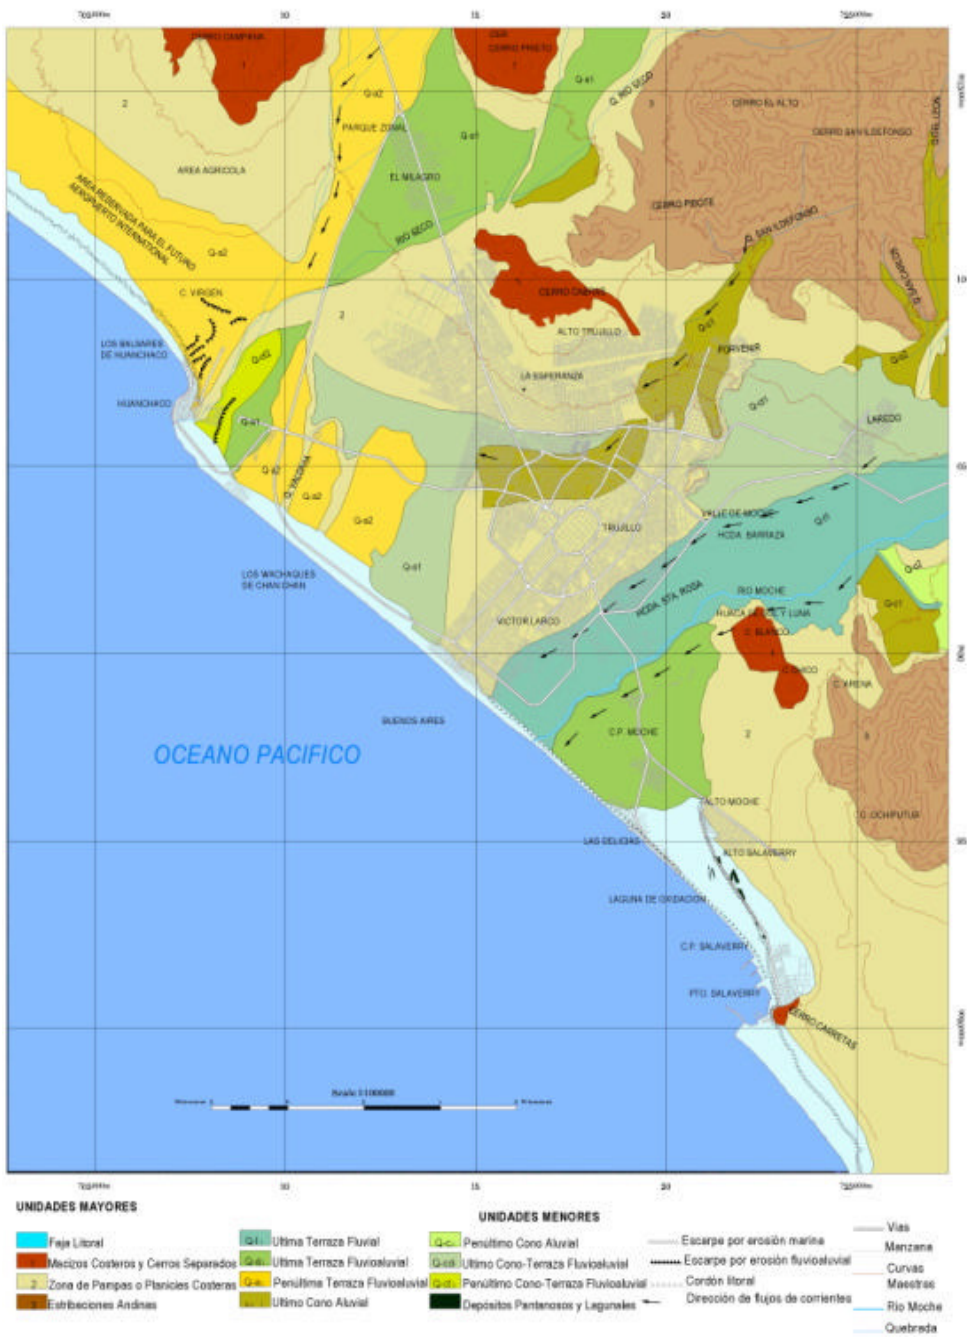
10 15 20

CERRO CAMPANA
1
CERRO PRIETO
1
2
Q-a2
PARQUE ZONAL
Q-t1
Q-a1
Q. RIO SECO
3
CERRO EL ALTO
CERRO SAN ILDEFONSO
AREA AGRICOLA
EL MILAGRO
AREA RESERVADA PARA EL FUTURO AEROPUERTO INTERNACIONAL
Q-a2
RIO SECO
CERRO PESOTE
Q. SAN ILDEFONSO
C. VIRGEN
2
CERRO CABRAS
ALTO TRUJILLO
LOS BALAREES DE HUANCHACO
Q-t2
PORVENIR
LA ESPERANZA
HUANCHACO
Q-t1
Q-a1
LAREDO
Q-a2
Q. YACUPA
Q-a2
Q-a2
TRUJILLO
VALLE DE MOCHE
HCDA. BARRAZA
Q-t1
Q-t1
LOS WICHAQUES DE CHAN CHAN
RIO MOCHE
HCDA. STA. ROSA
HUACA DEL SOL Y LUNA
VICTOR LARCO
C. BLANCO
C. ARENA
BUENOS AIRES
C.P. MOCHE
2
OCEANO PACIFICO
ALTO MOCHE
C. OCHIPUTUR
LAS DELICIAS
ALTO SALAVERRY
LAGUNA DE OXIDACION
C.P. SALAVERRY
PTO. SALAVERRY
CERRO CARRETAS
Escala 1:100000

10 15 20

UNIDADES MAYORES
Faja Litoral
1 Macizos Costeros y Cerros Separados
2 Zona de Pampas o Planicies Costeras
3 Estribaciones Andinas

Q-t Ultima Terraza Fluvial
Q-t Ultima Terraza Fluvioaluvial
Q-a Penúltima Terraza Fluvioaluvial
Ultimo Cono Aluvial

UNIDADES MENORES
Q-c Penúltimo Cono Aluvial
Q-ct Ultimo Cono-Terraza Fluvioaluvial
Q-ct Penúltimo Cono-Terraza Fluvioaluvial
Depósitos Pantanosos y Lagunales

Escarpe por erosión marina
Escarpe por erosión fluvioaluvial
Cordón litoral
Dirección de flujos de corrientes

Vías
Manzana
Curvas Maestras
Rio Moche
Quebrada